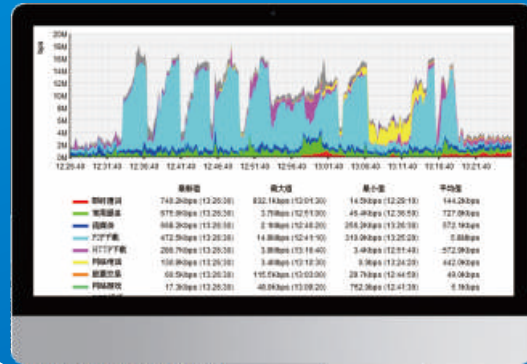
流量

20M
18M
16M
14M
12M
10M
8M
6M
4M
2M
0M

12:26:40 12:31:40 12:36:40 12:41:40 12:46:40 12:51:40 12:56:40 13:01:40 13:06:40 13:11:40 13:16:40 13:21:40

| | 最新值 | 最大值 | 最小值 | 平均值 |
|---|---|---|---|---|
| 即时通讯 | 749.2kbps (13:26:38) | 832.1kbps (13:01:30) | 14.5kbps (12:29:18) | 144.2kbps |
| 常用服务 | 876.8kbps (13:26:38) | 3.7Mbps (12:51:30) | 46.4kbps (12:36:58) | 727.0kbps |
| 流媒体 | 968.3kbps (13:26:38) | 2.1Mbps (12:46:20) | 256.3kbps (12:36:58) | 572.1kbps |
| P2P下载 | 472.5kbps (13:26:38) | 14.8Mbps (12:41:10) | 318.0kbps (13:25:28) | 5.8Mbps |
| HTTP下载 | 288.7kbps (13:26:38) | 3.8Mbps (13:16:40) | 3.4kbps (12:51:40) | 572.9kbps |
| 网络传输 | 108.8kbps (13:26:38) | 3.4Mbps (13:10:30) | 9.9kbps (13:24:20) | 442.0kbps |
| 股票交易 | 68.5kbps (13:26:38) | 115.5kbps (13:03:00) | 29.7kbps (12:44:58) | 49.0kbps |
| 网络游戏 | 17.3kbps (13:26:38) | 46.8kbps (13:08:20) | 762.0bps (12:41:38) | 5.1kbps |